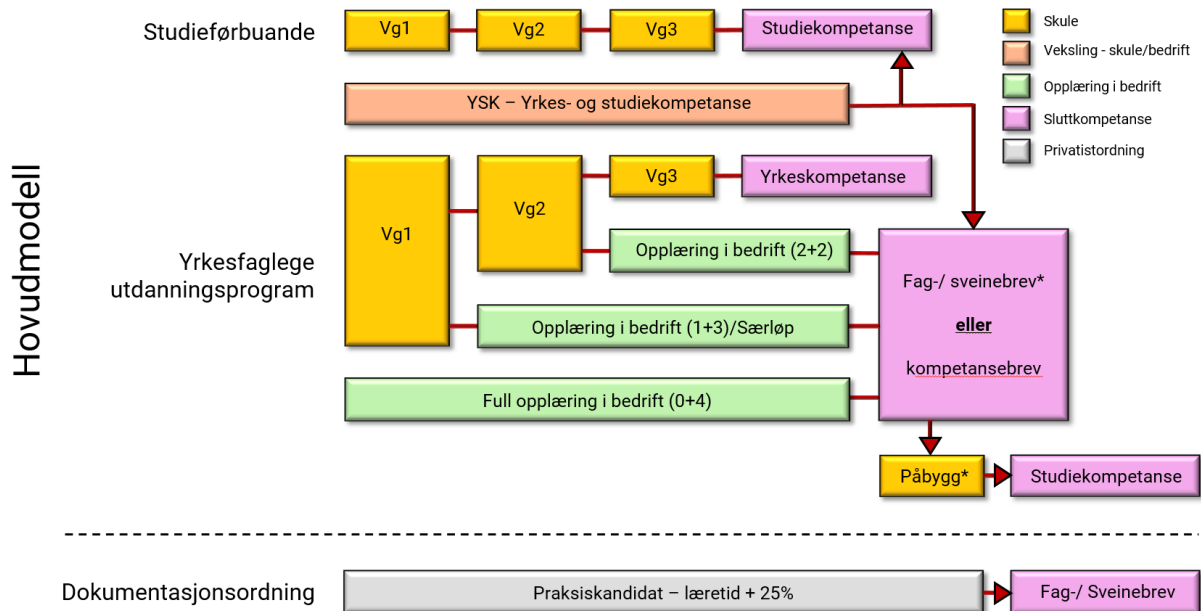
Hovudmodell

Studieførbuande

Vg1

Vg2

Vg3

Studiekompetanse

Skule

Veksling - skule/bedrift

Opplæring i bedrift

Sluttkompetanse

Privatistordning

YSK – Yrkes- og studiekompetanse

Yrkesfaglege utdanningsprogram

Vg1

Vg2

Vg3

Yrkeskompetanse

Opplæring i bedrift (2+2)

Opplæring i bedrift (1+3)/Særløp

Full opplæring i bedrift (0+4)

Fag-/ sveinebrev*

eller

kompetansebrev

Påbygg*

Studiekompetanse

Dokumentasjonsordning

Praksiskandidat – læretid + 25%

Fag-/ Sveinebrev